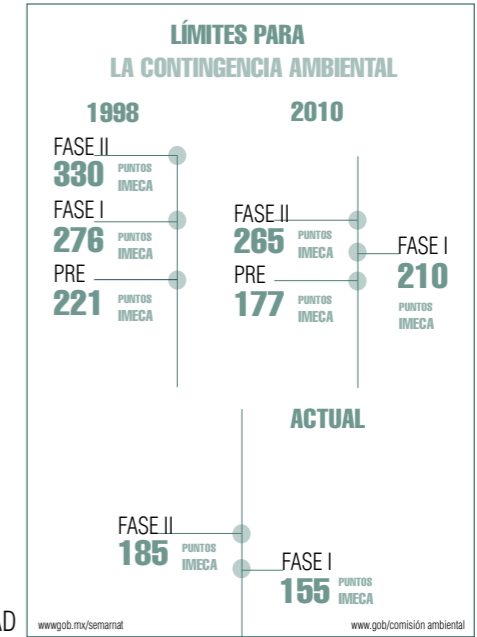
LÍMITES PARA
LA CONTINGENCIA AMBIENTAL

1998

FASE II
330 PUNTOS IMECA

FASE I
276 PUNTOS IMECA

PRE
221 PUNTOS IMECA

2010

FASE II
265 PUNTOS IMECA

FASE I
210 PUNTOS IMECA

PRE
177 PUNTOS IMECA

ACTUAL

FASE II
185 PUNTOS IMECA

FASE I
155 PUNTOS IMECA

AD

wwwgob.mx/semarnat

www.gob/comisión ambiental